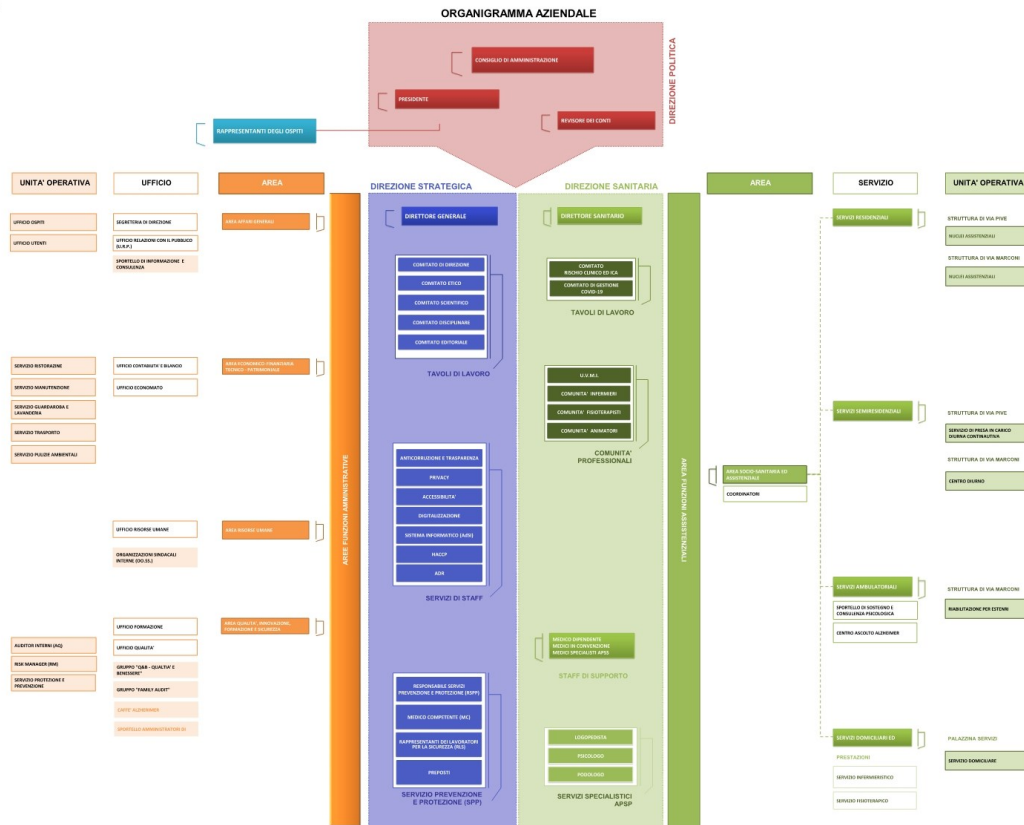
ORGANIGRAMMA AZIENDALE

DIREZIONE POLITICA

CONSIGLIO DI AMMINISTRAZIONE

PRESIDENTE

REVISORE DEI CONTI

RAPPRESENTANTI DEGLI OSPITI

UNITA' OPERATIVA

UFFICIO

AREA

DIREZIONE STRATEGICA

DIREZIONE SANITARIA

AREA

SERVIZIO

UNITA' OPERATIVA

UFFICIO OSPITI

UFFICIO UTENTI

SEGRETERIA DI DIREZIONE

UFFICIO RELAZIONI CON IL PUBBLICO (U.R.P.)

SPORTELLO DI INFORMAZIONE E CONSULENZA

AREA AFFARI GENERALI

SERVIZIO RISTORAZIONE

SERVIZIO MANUTENZIONE

SERVIZIO GUARDAROBA E LAVANDERIA

SERVIZIO TRASPORTO

SERVIZIO PULIZIE AMBIENTALI

UFFICIO CONTABILITA' E BILANCIO

UFFICIO ECONOMATO

AREA ECONOMICO-FINANZIARIA TECNICO - PATRIMONIALE

UFFICIO RISORSE UMANE

ORGANIZZAZIONI SINDACALI INTERNE (OO.SS.)

AREA RISORSE UMANE

AUDITOR INTERNI (AQ)

RISK MANAGER (RM)

SERVIZIO PROTEZIONE E PREVENZIONE

UFFICIO FORMAZIONE

UFFICIO QUALITA'

GRUPPO "Q&B - QUALITA' E BENESSERE"

GRUPPO "FAMILY AUDIT"

CAFFE' ALZHEIMER

SPORTELLO AMMINISTRATORE DI

AREA QUALITA', INNOVAZIONE, FORMAZIONE E SICUREZZA

AREA FUNZIONI AMMINISTRATIVE

DIRETTORE GENERALE

COMITATO DI DIREZIONE

COMITATO ETICO

COMITATO SCIENTIFICO

COMITATO DISCIPLINARE

COMITATO EDITORIALE

TAVOLI DI LAVORO

ANTICORRUZIONE E TRASPARENZA

PRIVACY

ACCESSIBILITA'

DIGITALIZZAZIONE

SISTEMA INFORMATICO (ADS)

HACCP

ADR

SERVIZI DI STAFF

RESPONSABILE SERVIZI PREVENZIONE E PROTEZIONE (RSPP)

MEDICO COMPETENTE (MC)

RAPPRESENTANTI DEI LAVORATORI PER LA SICUREZZA (RLS)

PREPOSTI

SERVIZIO PREVENZIONE E PROTEZIONE (SPP)

DIRETTORE SANITARIO

COMITATO RISCHIO CLINICO ED ICA

COMITATO DI GESTIONE COVID-19

TAVOLI DI LAVORO

U.V.M.I.

COMUNITA' INFERMIERI

COMUNITA' FISIOTERAPISTI

COMUNITA' ANIMATORI

COMUNITA' PROFESSIONALI

MEDICO DIPENDENTE
MEDICI IN CONVENZIONE
MEDICI SPECIALISTI APSS

STAFF DI SUPPORTO

LOGOPEDISTA

PSICOLOGO

PODOLOGO

SERVIZI SPECIALISTICI APSP

AREA FUNZIONI ASSISTENZIALI

AREA SOCIO-SANITARIA ED ASSISTENZIALE

COORDINATORI

SERVIZI RESIDENZIALI

STRUTTURA DI VIA PIVE

NUCLEI ASSISTENZIALI

STRUTTURA DI VIA MARCONI

NUCLEI ASSISTENZIALI

SERVIZI SEMIRESIDENZIALI

STRUTTURA DI VIA PIVE

SERVIZIO DI PRESA IN CARICO DIURNA CONTINUATIVA

STRUTTURA DI VIA MARCONI

CENTRO DIURNO

SERVIZI AMBULATORIALI

SPORTELLO DI SOSTEGNO E CONSULENZA PSICOLOGICA

CENTRO ASCOLTO ALZHEIMER

STRUTTURA DI VIA MARCONI

RIABILITAZIONE PER ESTERNI

SERVIZI DOMICILIARI ED

PRESTAZIONI

SERVIZIO INFERMIERISTICO

SERVIZIO FISIOTERAPICO

PALAZZINA SERVIZI

SERVIZIO DOMICILIARE